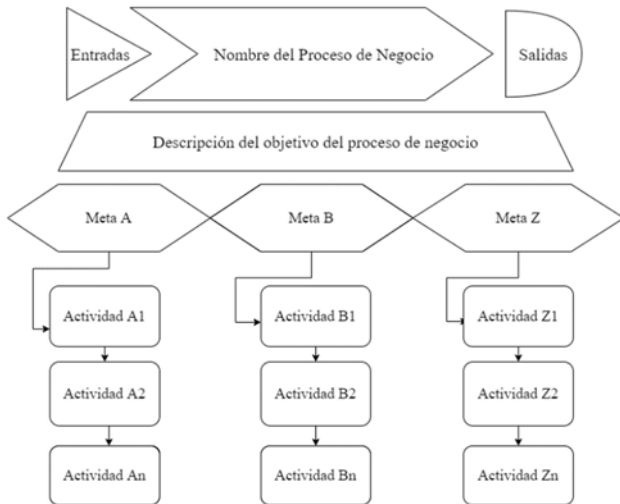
Entradas

Nombre del Proceso de Negocio

Salidas

Descripción del objetivo del proceso de negocio

Meta A

Meta B

Meta Z

Actividad A1

Actividad A2

Actividad An

Actividad B1

Actividad B2

Actividad Bn

Actividad Z1

Actividad Z2

Actividad Zn